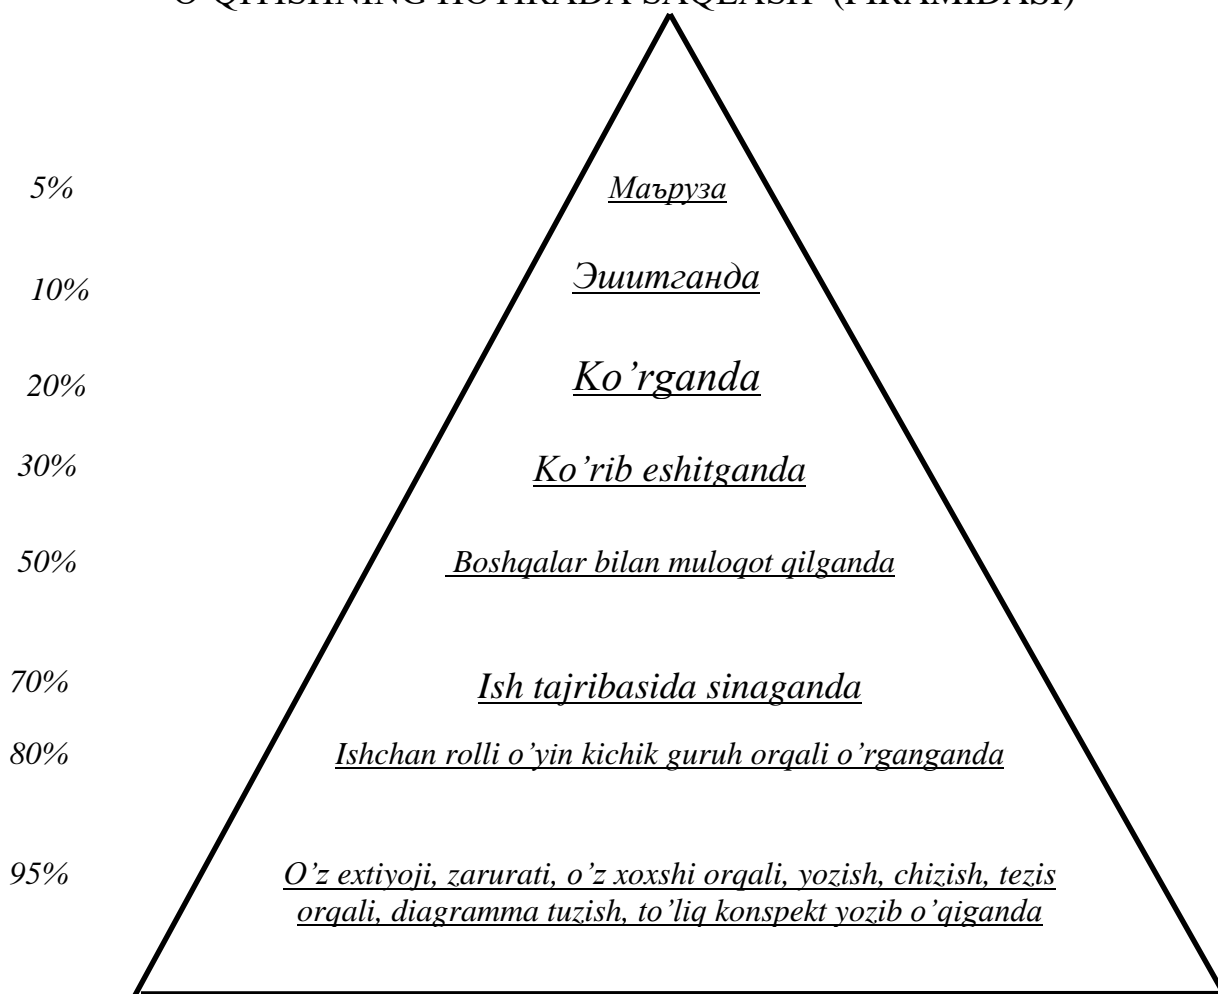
O'QITISHNING HOTIRADA SAQLASH (PIRAMIDASI)

5% Маъруза

10% Эшитганда

20% Ko'rganda

30% Ko'rib eshitganda

50% Boshqalar bilan muloqot qilganda

70% Ish tajribasida sinaganda

80% Ishchan rolli o'yin kichik guruh orqali o'rganganda

95% O'z extiyoji, zarurati, o'z xoxshi orqali, yozish, chizish, tezis orqali, diagramma tuzish, to'liq konspekt yozib o'qiganda